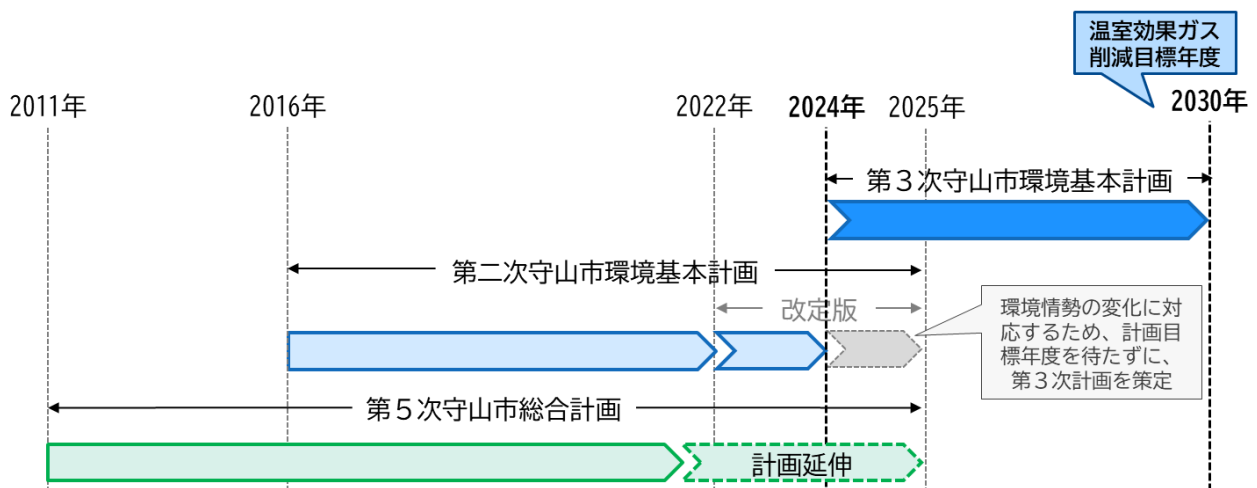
温室効果ガス削減目標年度

2011年

2016年

2022年

2024年

2025年

2030年

第３次守山市環境基本計画

第二次守山市環境基本計画

改定版

環境情勢の変化に対応するため、計画目標年度を待たずに、第３次計画を策定

第５次守山市総合計画

計画延伸